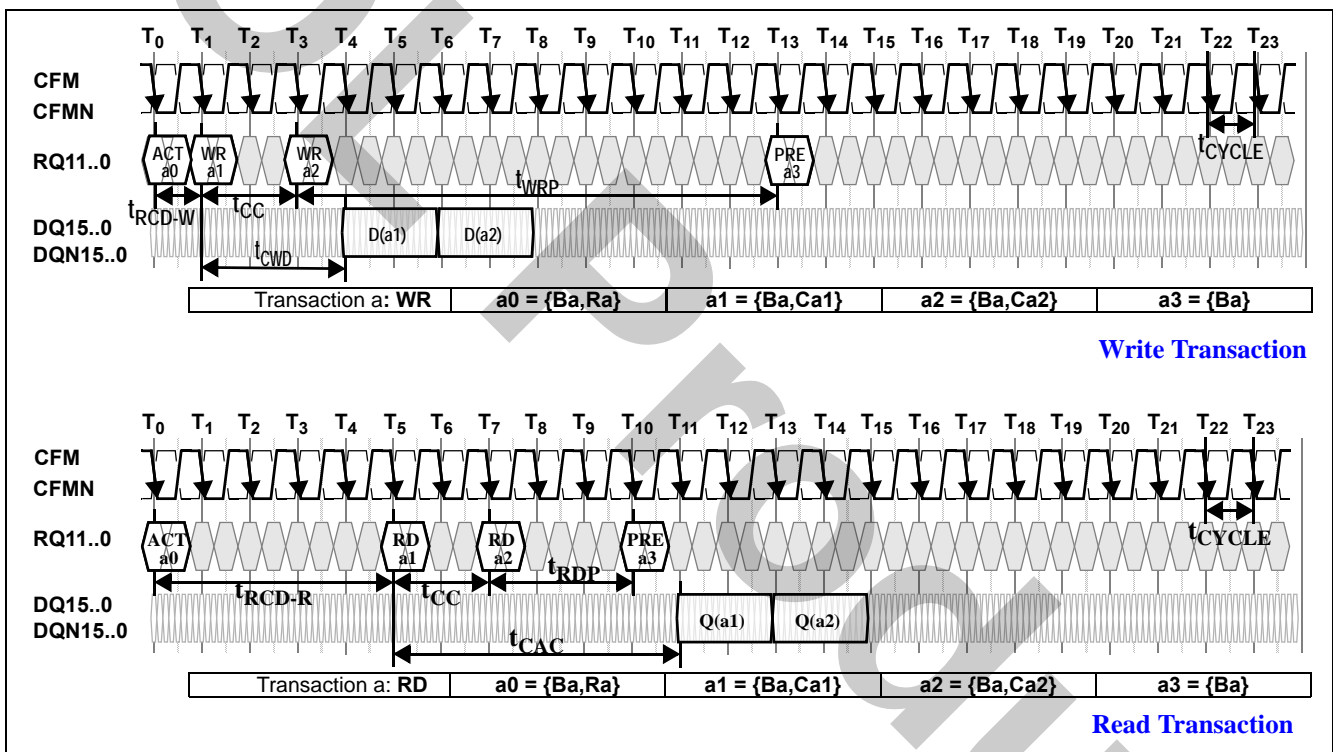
$T_0$ $T_1$ $T_2$ $T_3$ $T_4$ $T_5$ $T_6$ $T_7$ $T_8$ $T_9$ $T_{10}$ $T_{11}$ $T_{12}$ $T_{13}$ $T_{14}$ $T_{15}$ $T_{16}$ $T_{17}$ $T_{18}$ $T_{19}$ $T_{20}$ $T_{21}$ $T_{22}$ $T_{23}$

CFM
CFMN

RQ11..0

ACT a0
WR a1
WR a2
PRE a3

$t_{CYCLE}$
$t_{WRP}$
$t_{RCD-W}$
$t_{CC}$

DQ15..0
DQN15..0

D(a1)
D(a2)
$t_{CWD}$

| Transaction a: WR | a0 = {Ba,Ra} | a1 = {Ba,Ca1} | a2 = {Ba,Ca2} | a3 = {Ba} |
|---|---|---|---|---|

Write Transaction

$T_0$ $T_1$ $T_2$ $T_3$ $T_4$ $T_5$ $T_6$ $T_7$ $T_8$ $T_9$ $T_{10}$ $T_{11}$ $T_{12}$ $T_{13}$ $T_{14}$ $T_{15}$ $T_{16}$ $T_{17}$ $T_{18}$ $T_{19}$ $T_{20}$ $T_{21}$ $T_{22}$ $T_{23}$

CFM
CFMN

RQ11..0

ACT a0
RD a1
RD a2
PRE a3

$t_{CYCLE}$
$t_{RDP}$
$t_{RCD-R}$
$t_{CC}$

DQ15..0
DQN15..0

Q(a1)
Q(a2)
$t_{CAC}$

| Transaction a: RD | a0 = {Ba,Ra} | a1 = {Ba,Ca1} | a2 = {Ba,Ca2} | a3 = {Ba} |
|---|---|---|---|---|

Read Transaction